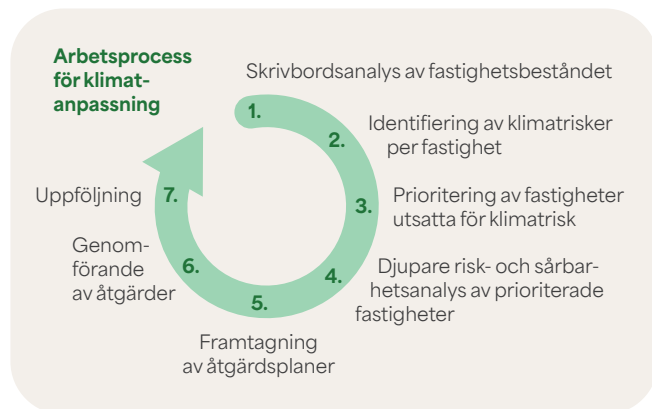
Arbetsprocess för klimatanpassning

1. Skrivbordsanalys av fastighetsbeståndet

2. Identifiering av klimatrisker per fastighet

3. Prioritering av fastigheter utsatta för klimatrisk

4. Djupare risk- och sårbarhetsanalys av prioriterade fastigheter

5. Framtagning av åtgärdsplaner

6. Genomförande av åtgärder

7. Uppföljning